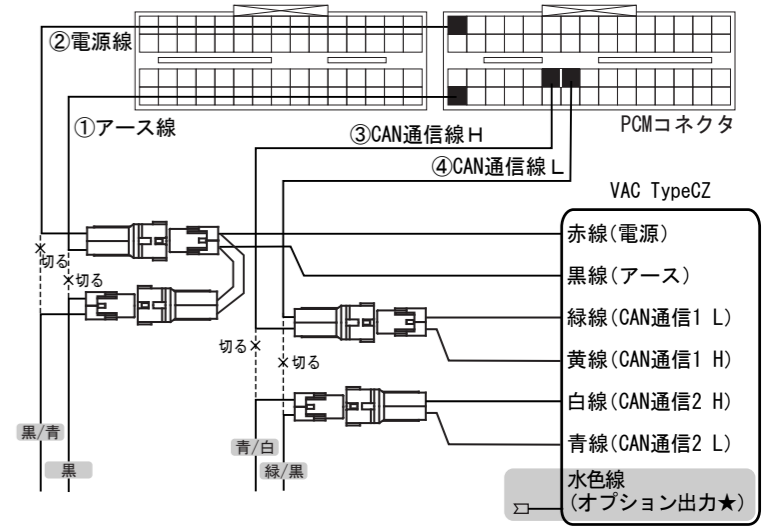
②電源線

①アース線

③CAN通信線H

PCMコネクタ

④CAN通信線L

VAC TypeCZ

赤線(電源)

黒線(アース)

緑線(CAN通信1 L)

黄線(CAN通信1 H)

白線(CAN通信2 H)

青線(CAN通信2 L)

水色線
(オプション出力★)

切る

切る

切る

切る

黒/青

黒

青/白

緑/黒